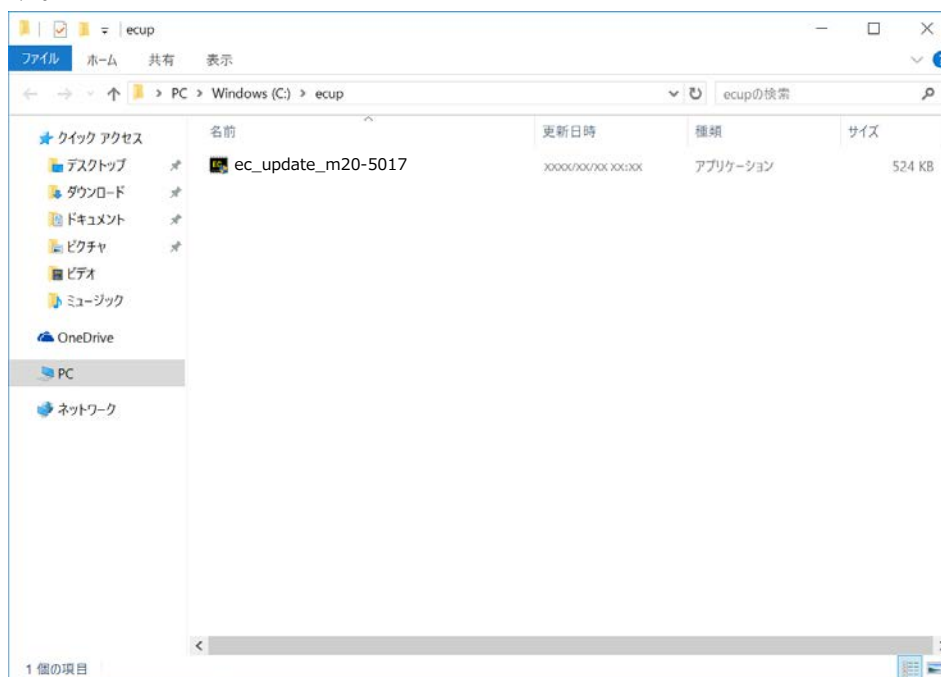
ecup

ファイル ホーム 共有 表示

PC > Windows (C:) > ecup

ecupの検索

クイック アクセス
デスクトップ
ダウンロード
ドキュメント
ピクチャ
ビデオ
ミュージック
OneDrive
PC
ネットワーク

| 名前 | 更新日時 | 種類 | サイズ |
|---|---|---|---|
| ec_update_m20-5017 | XXXX/XX/XX XX:XX | アプリケーション | 524 KB |

1 個の項目